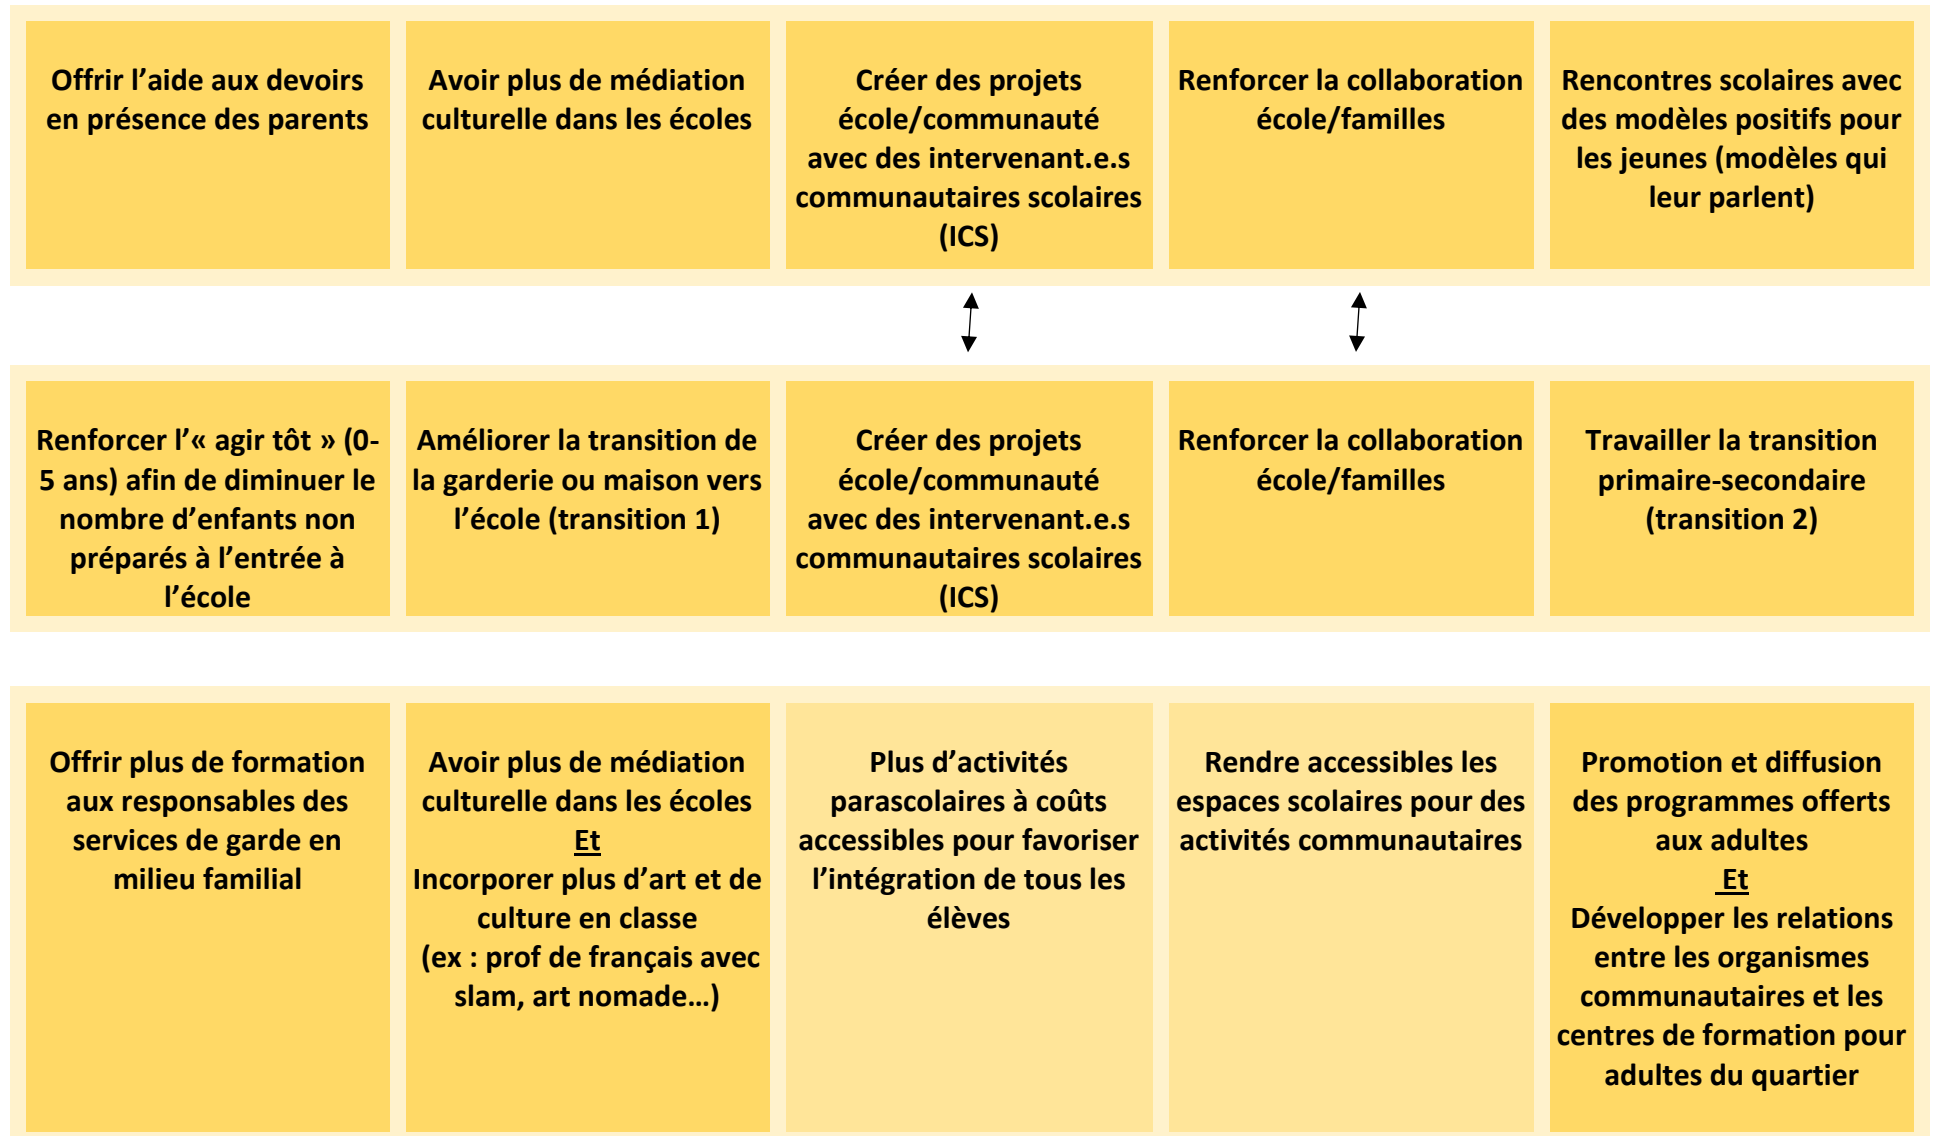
Offrir l’aide aux devoirs en présence des parents

Avoir plus de médiation culturelle dans les écoles

Créer des projets école/communauté avec des intervenant.e.s communautaires scolaires (ICS)

Renforcer la collaboration école/familles

Rencontres scolaires avec des modèles positifs pour les jeunes (modèles qui leur parlent)

Renforcer l’« agir tôt » (0-5 ans) afin de diminuer le nombre d’enfants non préparés à l’entrée à l’école

Améliorer la transition de la garderie ou maison vers l’école (transition 1)

Créer des projets école/communauté avec des intervenant.e.s communautaires scolaires (ICS)

Renforcer la collaboration école/familles

Travailler la transition primaire-secondaire (transition 2)

Offrir plus de formation aux responsables des services de garde en milieu familial

Avoir plus de médiation culturelle dans les écoles
Et
Incorporer plus d’art et de culture en classe
(ex : prof de français avec slam, art nomade…)

Plus d’activités parascolaires à coûts accessibles pour favoriser l’intégration de tous les élèves

Rendre accessibles les espaces scolaires pour des activités communautaires

Promotion et diffusion des programmes offerts aux adultes
Et
Développer les relations entre les organismes communautaires et les centres de formation pour adultes du quartier